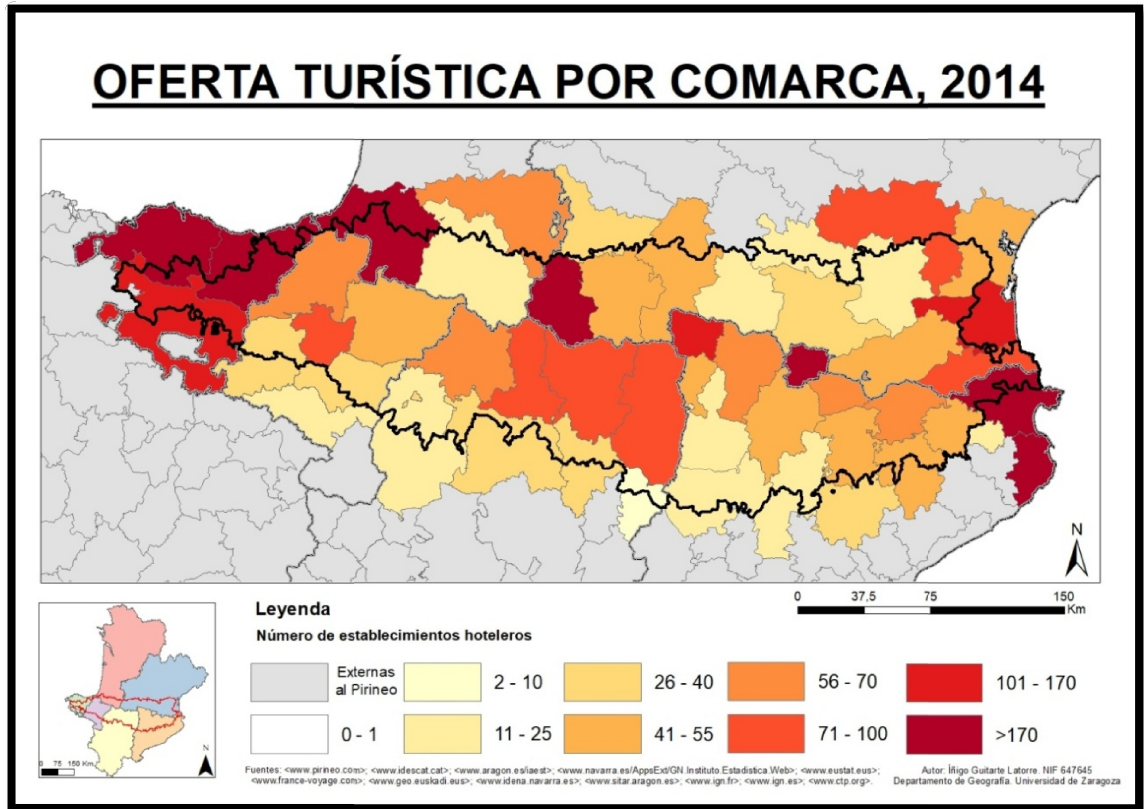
OFERTA TURÍSTICA POR COMARCA, 2014

N

0 37,5 75 150 Km

0 75 150 Km

N

Leyenda

Número de establecimientos hoteleros

Externas al Pirineo

2 - 10

26 - 40

56 - 70

101 - 170

0 - 1

11 - 25

41 - 55

71 - 100

>170

Fuentes: <www.pirineo.com>; <www.idescat.cat>; <www.aragon.es/iaest>; <www.navarra.es/AppsExt/GN.Instituto Estadistica.Web>; <www.eustat.eus>; <www.france-voyage.com>; <www.geo.euskadi.eus>; <www.idena.navarra.es>; <www.sitar.aragon.es>; <www.ign.fr>; <www.ign.es>; <www.ctp.org>.

Autor: Íñigo Guitarte Latorre. NIF 647645
Departamento de Geografía. Universidad de Zaragoza